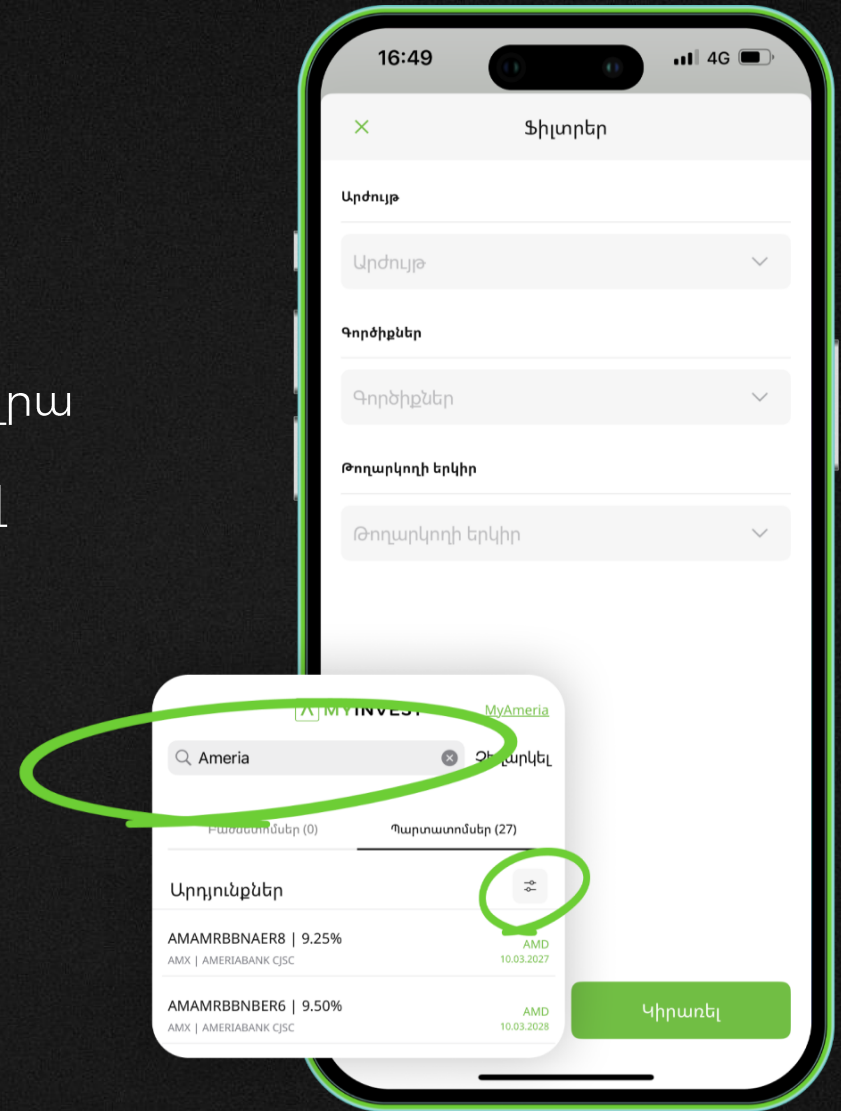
_րա

լ

16:49

4G

Ֆիլտրեր

Արժույթ

Արժույթ

Գործիքներ

Գործիքներ

Թողարկողի երկիր

Թողարկողի երկիր

MYINVEST

MyAmeria

Ameria

Չեղարկել

Բաժնետոմսեր (0)

Պարտատոմսեր (27)

Արդյունքներ

AMAMRBBNAER8 | 9.25%
AMX | AMERIABANK CJSC
AMD
10.03.2027

AMAMRBBNBER6 | 9.50%
AMX | AMERIABANK CJSC
AMD
10.03.2028

Կիրառել